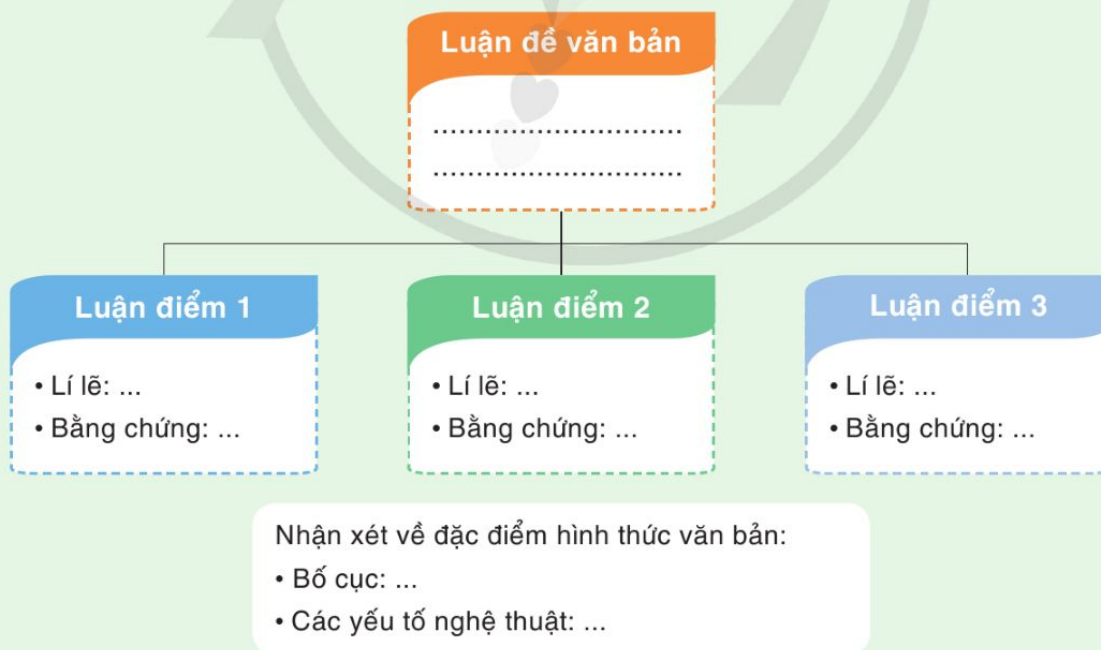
Luận đề văn bản

..............................

..............................

Luận điểm 1

• Lí lẽ: ...

• Bằng chứng: ...

Luận điểm 2

• Lí lẽ: ...

• Bằng chứng: ...

Luận điểm 3

• Lí lẽ: ...

• Bằng chứng: ...

Nhận xét về đặc điểm hình thức văn bản:

• Bố cục: ...

• Các yếu tố nghệ thuật: ...